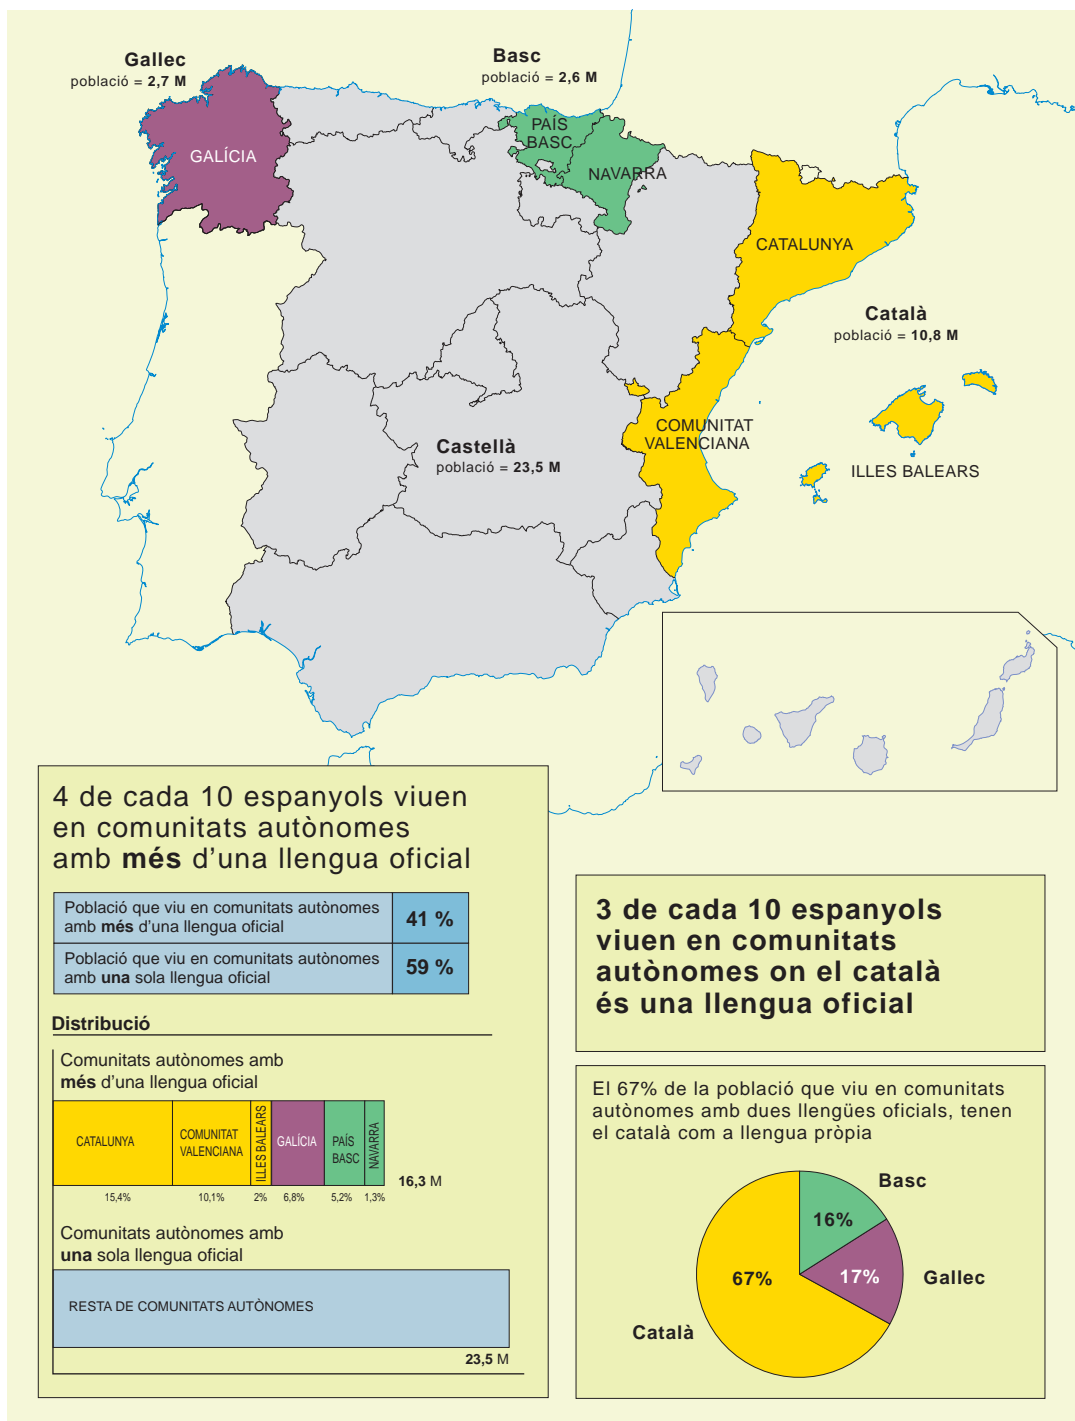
Gallec
població = 2,7 M

Basc
població = 2,6 M

GALÍCIA

PAÍS BASC

NAVARRA

CATALUNYA

Català
població = 10,8 M

COMUNITAT VALENCIANA

ILLES BALEARS

Castellà
població = 23,5 M

4 de cada 10 espanyols viuen en comunitats autònomes amb **més** d'una llengua oficial

| Població que viu en comunitats autònomes amb **més** d'una llengua oficial | 41 % |
|---|---|
| Població que viu en comunitats autònomes amb **una** sola llengua oficial | 59 % |

Distribució

Comunitats autònomes amb **més** d'una llengua oficial

| CATALUNYA | COMUNITAT VALENCIANA | ILLES BALEARS | GALÍCIA | PAÍS BASC | NAVARRA |
|---|---|---|---|---|---|
| 15,4% | 10,1% | 2% | 6,8% | 5,2% | 1,3% |

16,3 M

Comunitats autònomes amb **una** sola llengua oficial

RESTA DE COMUNITATS AUTÒNOMES

23,5 M

3 de cada 10 espanyols viuen en comunitats autònomes on el català és una llengua oficial

El 67% de la població que viu en comunitats autònomes amb dues llengües oficials, tenen el català com a llengua pròpia

Basc
16%
17%
Gallec
67%
Català